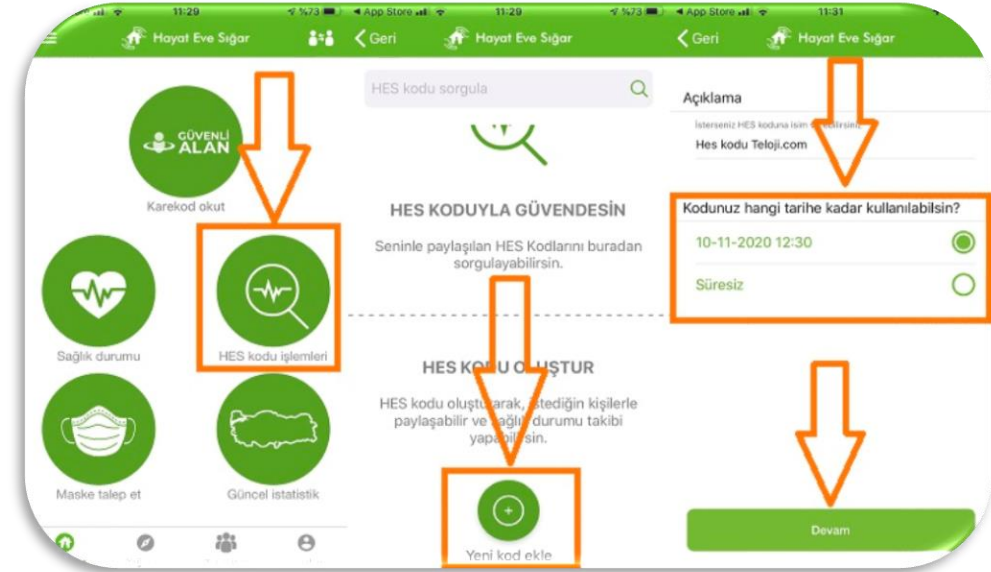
11:29 %73
Hayat Eve Sığar

GÜVENLİ ALAN
Karekod okut

Sağlık durumu
HES kodu işlemleri
Maske talep et
Güncel istatistik

App Store 11:29 %73
Geri Hayat Eve Sığar
HES kodu sorgula

HES KODUYLA GÜVENDESİN
Seninle paylaşılan HES Kodlarını buradan sorgulayabilirsin.

HES K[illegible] O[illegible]ŞTUR
HES kodu oluş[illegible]arak, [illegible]stediğin kişilerle paylaşabilir ve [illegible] durumu takibi yap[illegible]sin.

Yeni kod ekle

App Store 11:31
Geri Hayat Eve Sığar
Açıklama
İsterseniz HES koduna isim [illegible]
Hes kodu Teloji.com

Kodunuz hangi tarihe kadar kullanılabilsin?
10-11-2020 12:30
Süresiz

Devam